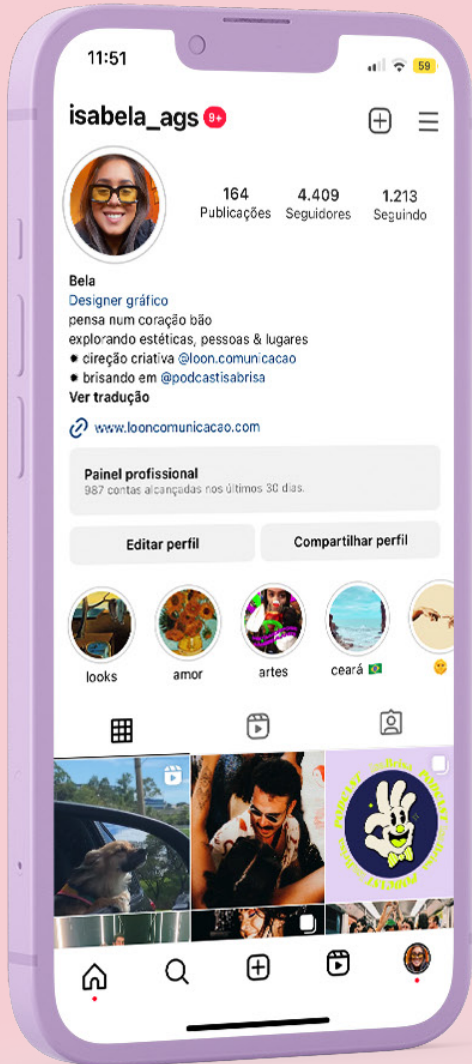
11:51

59

isabela_ags 9+

164
Publicações

4.409
Seguidores

1.213
Seguindo

Bela
Designer gráfico
pensa num coração bão
explorando estéticas, pessoas & lugares
• cireção criativa @loon.comunicacao
• brisando em @podcastisabrisa
Ver tradução

www.looncomunicacao.com

Painel profissional
987 contas alcançadas nos últimos 30 dias.

Editar perfil

Compartilhar perfil

looks

amor

artes

ceará 🇧🇷

PODCAST